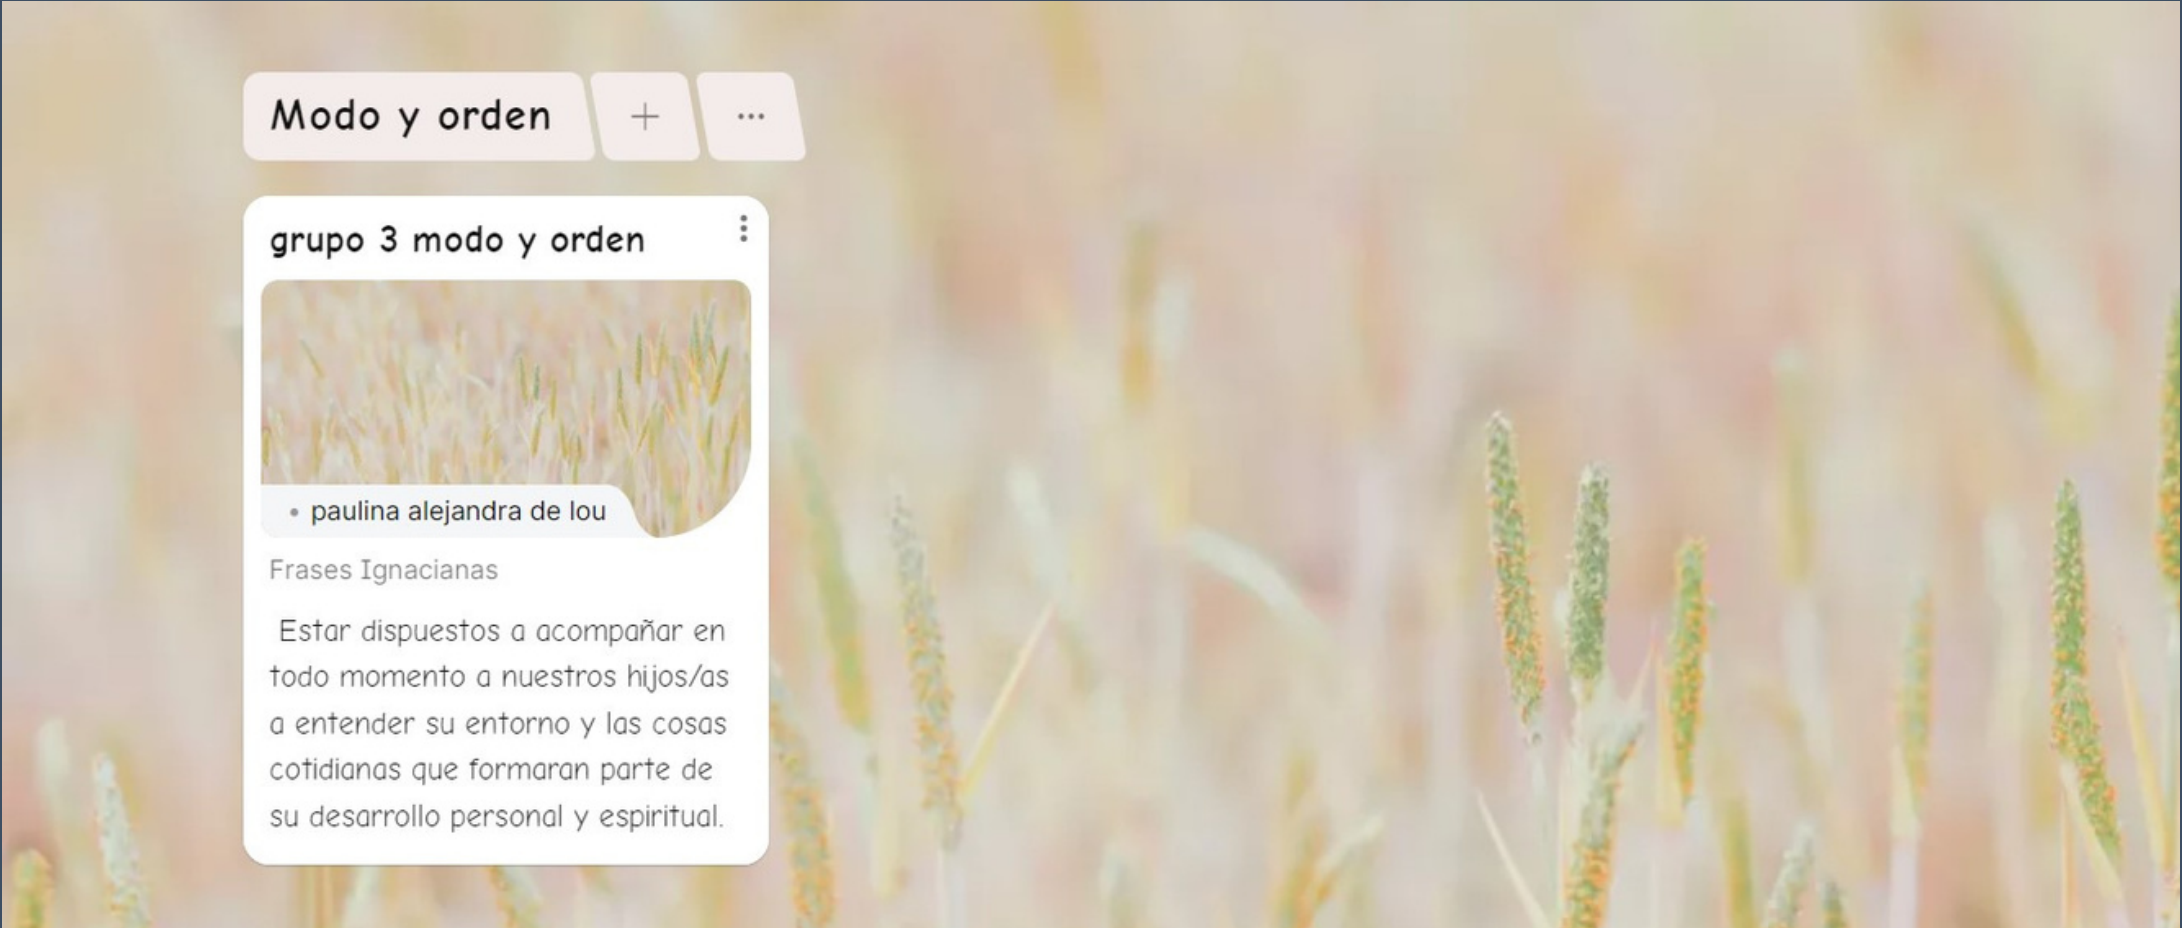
Modo y orden

+

...

grupo 3 modo y orden

• paulina alejandra de lou

Frases Ignacianas

Estar dispuestos a acompañar en todo momento a nuestros hijos/as a entender su entorno y las cosas cotidianas que formaran parte de su desarrollo personal y espiritual.